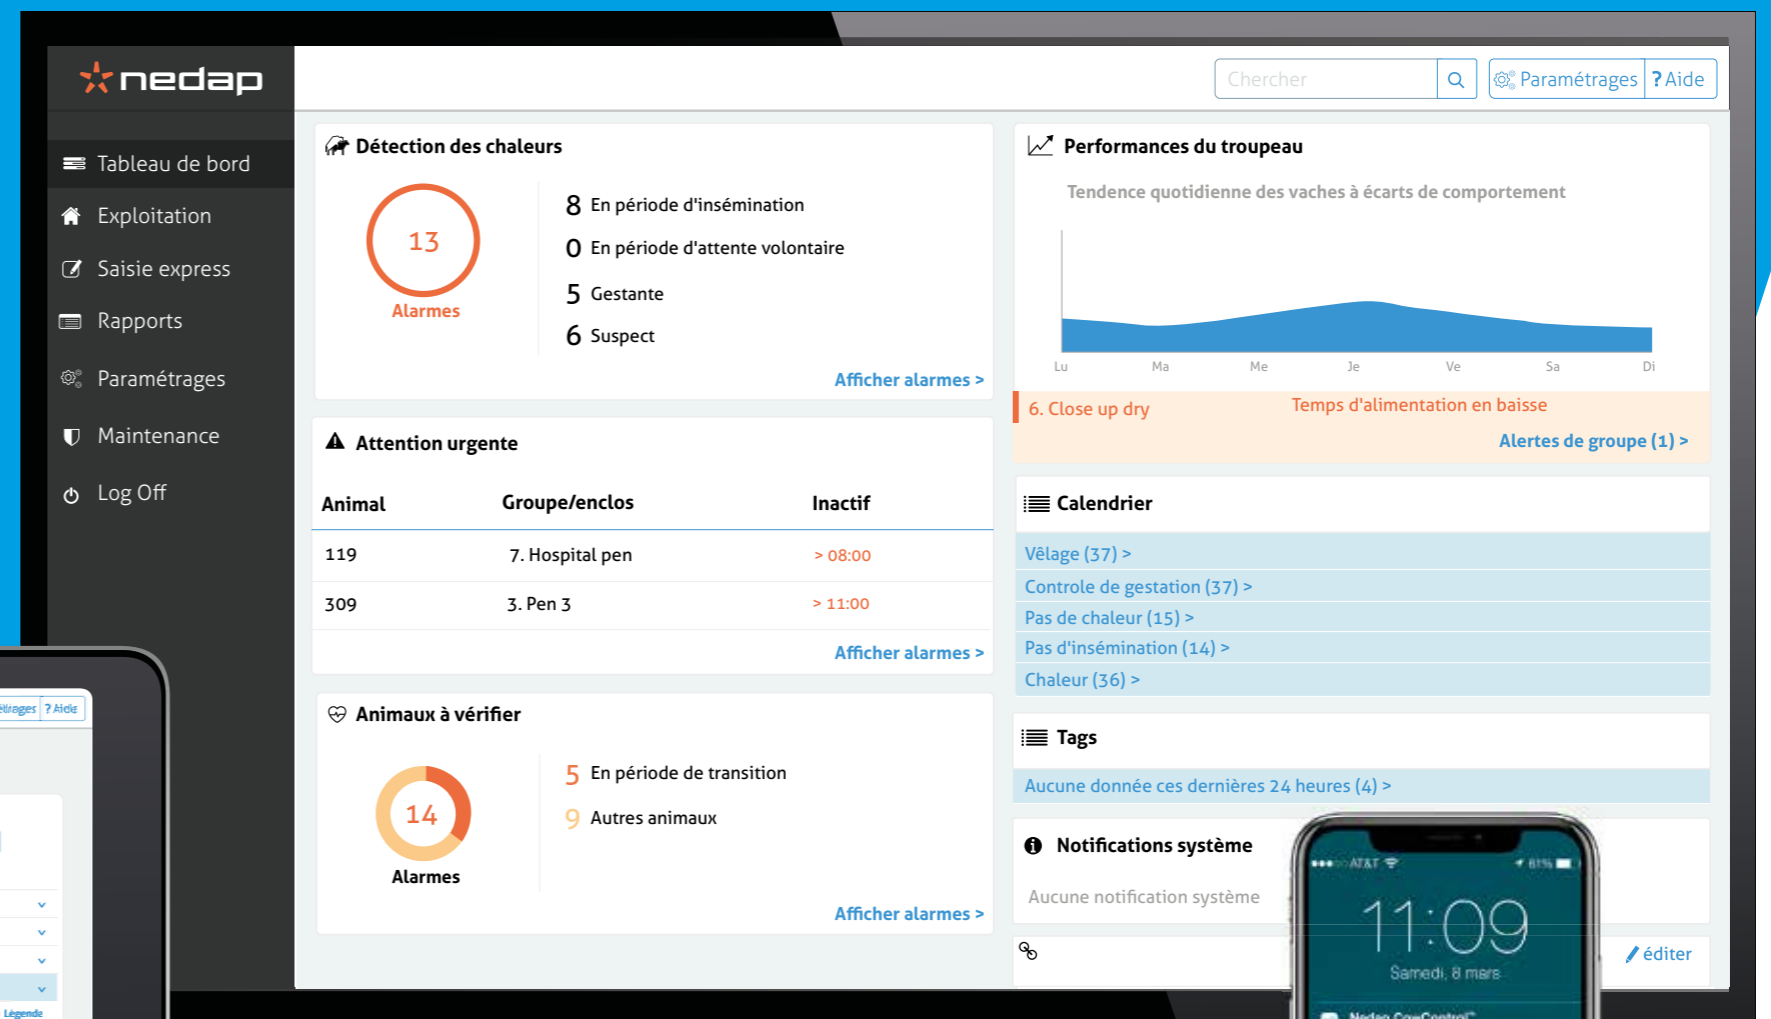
nedap

Chercher

Paramétrages ? Aide

Tableau de bord
Exploitation
Saisie express
Rapports
Paramétrages
Maintenance
Log Off

Détection des chaleurs

13
Alarmes

8 En période d'insémination
0 En période d'attente volontaire
5 Gestante
6 Suspect

Afficher alarmes >

Attention urgente

| Animal | Groupe/enclos | Inactif |
|---|---|---|
| 119 | 7. Hospital pen | > 08:00 |
| 309 | 3. Pen 3 | > 11:00 |

Afficher alarmes >

Animaux à vérifier

14
Alarmes

5 En période de transition
9 Autres animaux

Afficher alarmes >

Performances du troupeau

Tendence quotidienne des vaches à écarts de comportement

Lu Ma Me Je Ve Sa Di

6. Close up dry
Temps d'alimentation en baisse
Alertes de groupe (1) >

Calendrier

Vêlage (37) >
Controle de gestation (37) >
Pas de chaleur (15) >
Pas d'insémination (14) >
Chaleur (36) >

Tags

Aucune donnée ces dernières 24 heures (4) >

Notifications système

Aucune notification système

éditer

AT&T
61%
11:09
Samedi, 8 mars
Nedap CowControl

étrages ? Aide
Légende